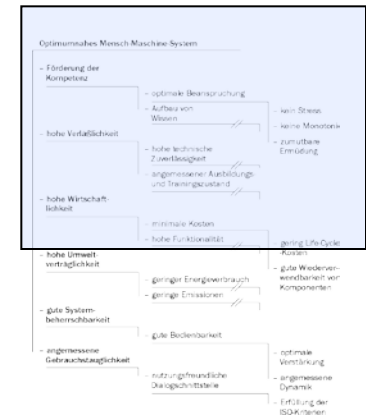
Optimumnahes Mensch-Maschine System

- Förderung der Kompetenz

- optimale Beanspruchung

- Aufbau von Wissen

- kein Stress

- keine Monotonie

- hohe Verläßlichkeit

- zumutbare Ermüdung

- hohe technische Zuverlässigkeit

- angemessener Ausbildungs- und Trainingszustand

- hohe Wirtschaftlichkeit

- minimale Kosten

- hohe Funktionalität

- gering Life-Cycle-Kosten

- hohe Umweltverträglichkeit

- gute Wiederverwendbarkeit von Komponenten

- geringer Energieverbrauch

- geringe Emissionen

- gute Systembeherrschbarkeit

- gute Bedienbarkeit

- angemessene Gebrauchstauglichkeit

- optimale Verstärkung

- nutzungsfreundliche Dialogschnittstelle

- angemessene Dynamik

- Erfüllung der ISO-Kriterien